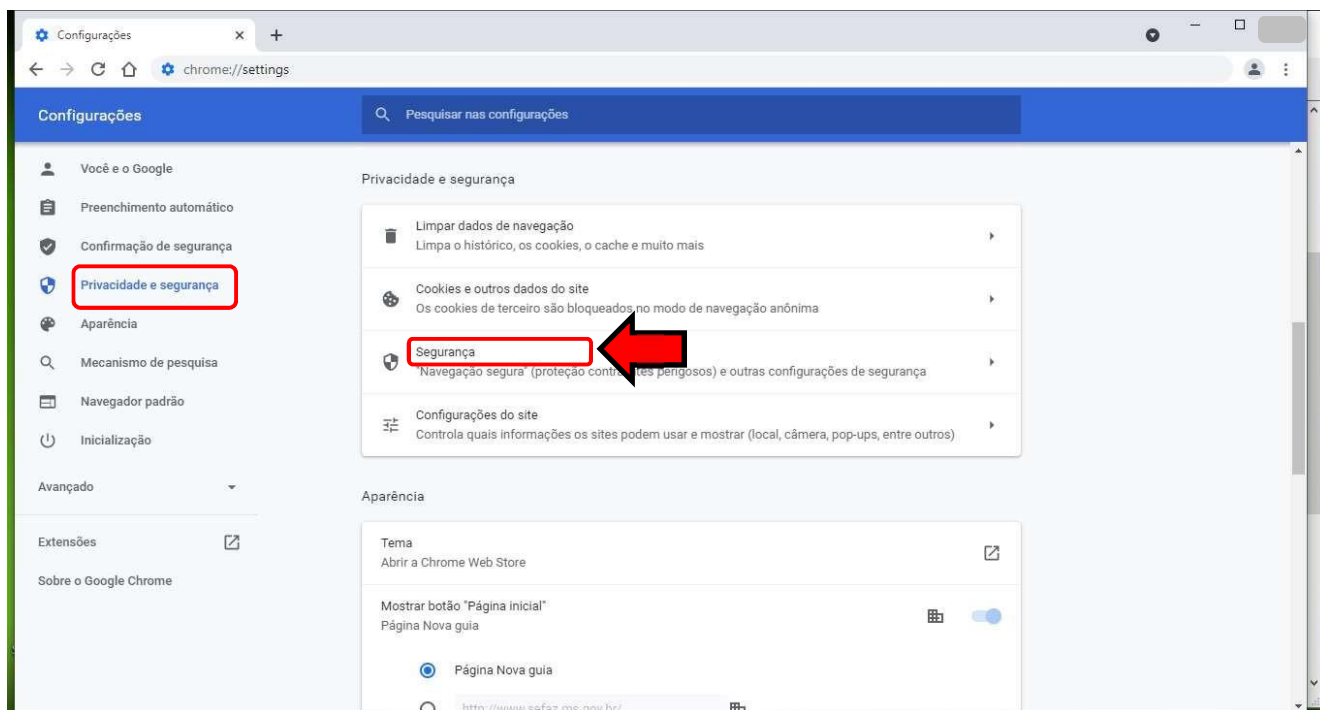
Configurações ×

chrome://settings

Configurações

Pesquisar nas configurações

Você e o Google
Preenchimento automático
Confirmação de segurança
Privacidade e segurança
Aparência
Mecanismo de pesquisa
Navegador padrão
Inicialização

Avançado

Extensões

Sobre o Google Chrome

Privacidade e segurança

Limpar dados de navegação
Limpa o histórico, os cookies, o cache e muito mais

Cookies e outros dados do site
Os cookies de terceiro são bloqueados no modo de navegação anônima

Segurança
"Navegação segura" (proteção contr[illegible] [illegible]tes perigosos) e outras configurações de segurança

Configurações do site
Controla quais informações os sites podem usar e mostrar (local, câmera, pop-ups, entre outros)

Aparência

Tema
Abrir a Chrome Web Store

Mostrar botão "Página inicial"
Página Nova guia

Página Nova guia

http://www.sefaz.ms.gov.br/